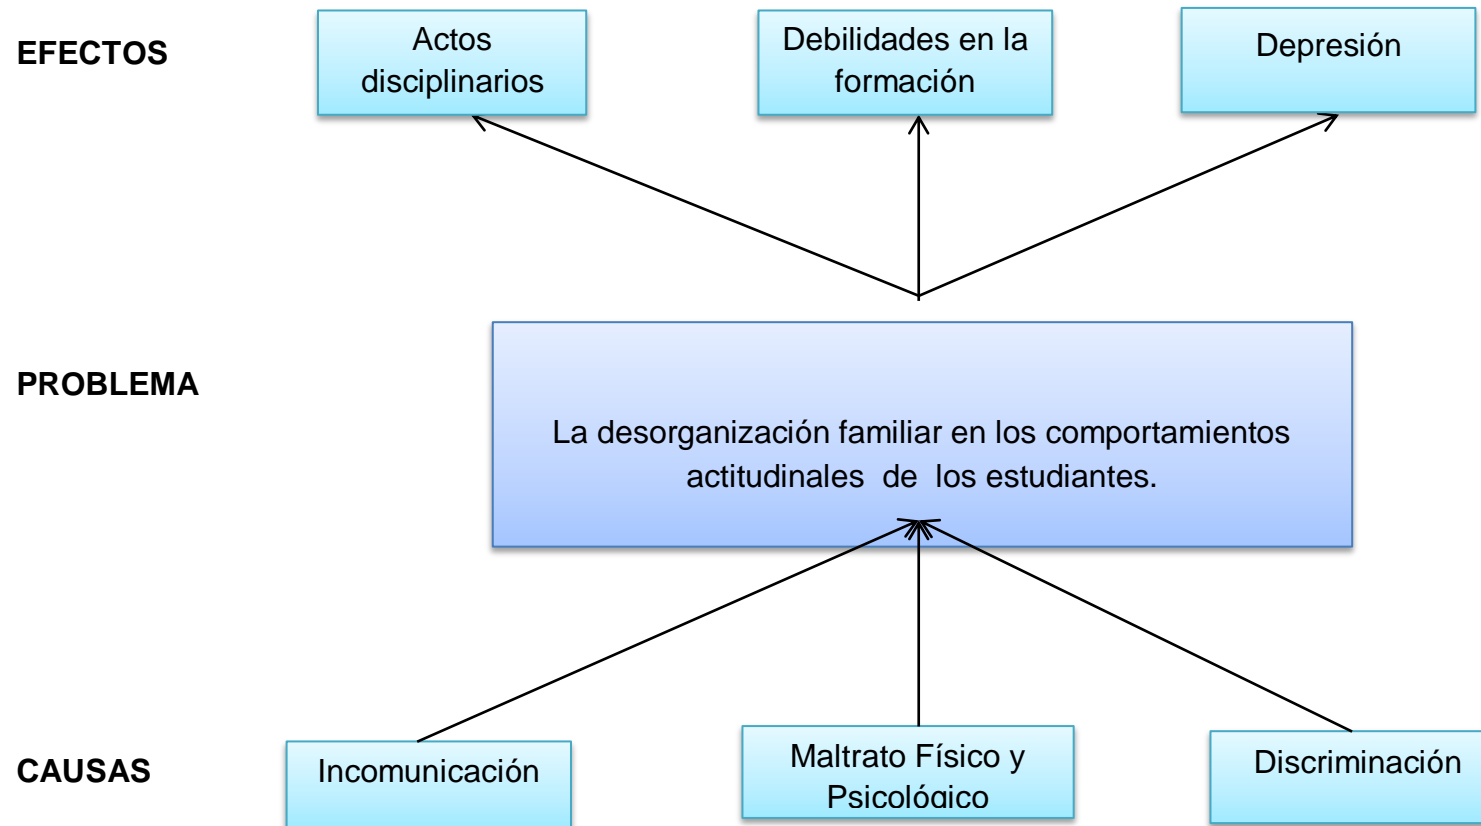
EFECTOS

Actos disciplinarios

Debilidades en la formación

Depresión

PROBLEMA

La desorganización familiar en los comportamientos actitudinales de los estudiantes.

CAUSAS

Incomunicación

Maltrato Físico y Psicológico

Discriminación